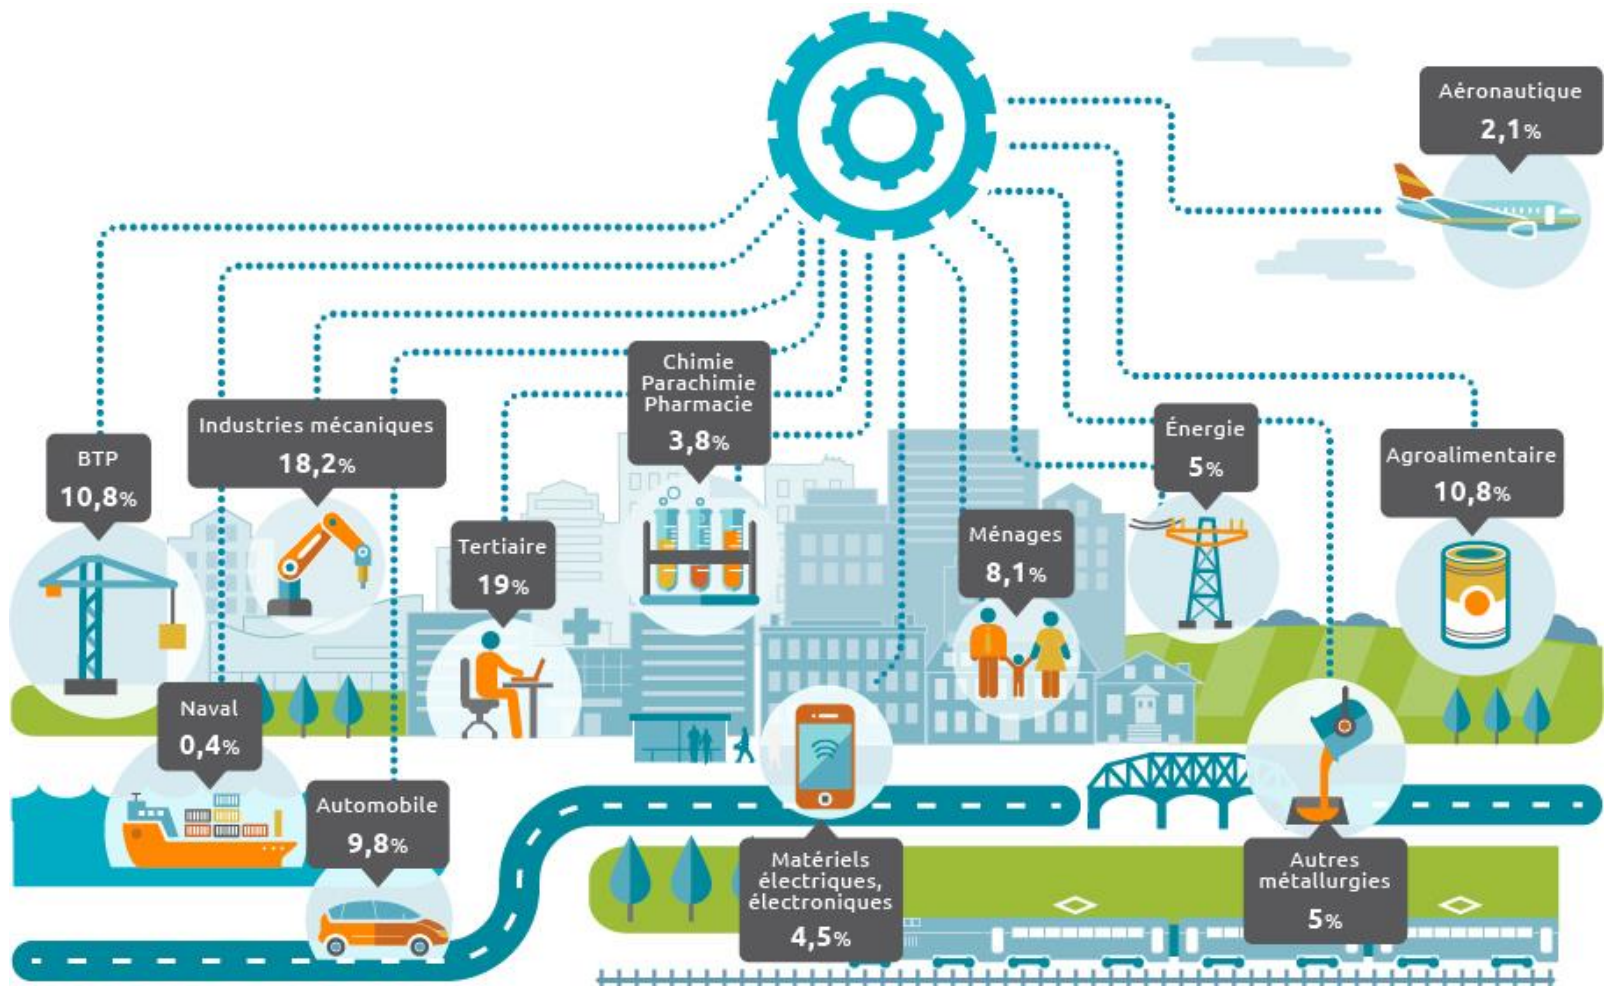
Aéronautique
2,1%

Chimie
Parachimie
Pharmacie
3,8%

Industries mécaniques
18,2%

BTP
10,8%

Énergie
5%

Agroalimentaire
10,8%

Tertiaire
19%

Ménages
8,1%

Naval
0,4%

Automobile
9,8%

Matériels
électriques,
électroniques
4,5%

Autres
métallurgies
5%